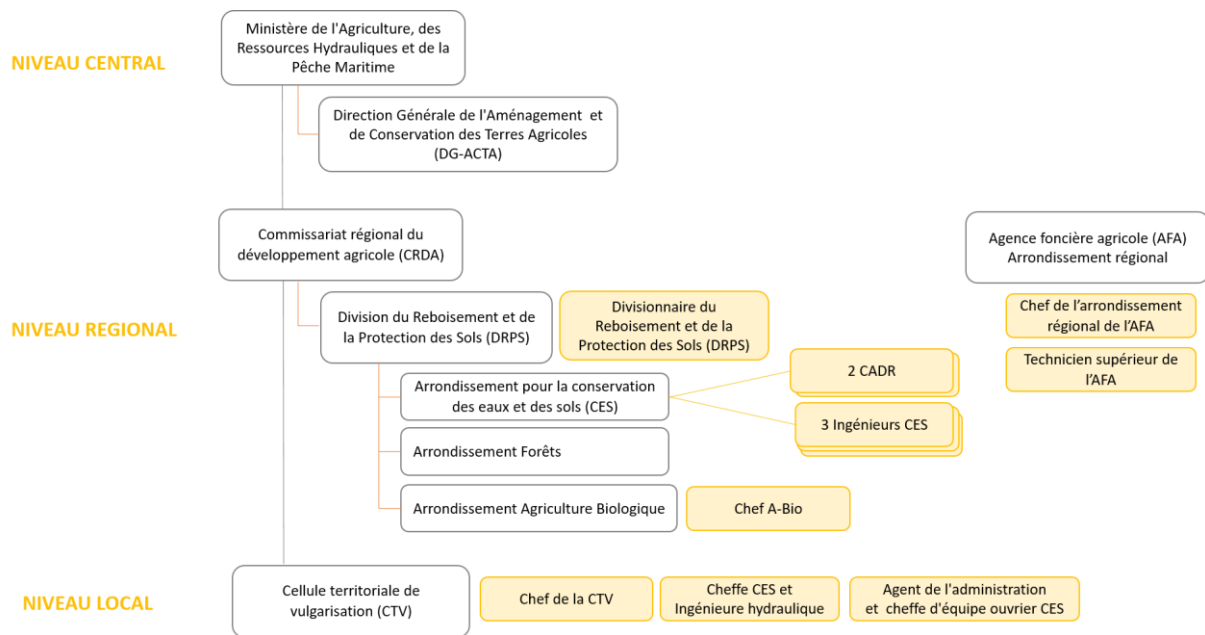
NIVEAU CENTRAL

Ministère de l'Agriculture, des Ressources Hydrauliques et de la Pêche Maritime

Direction Générale de l'Aménagement et de Conservation des Terres Agricoles (DG-ACTA)

Commissariat régional du développement agricole (CRDA)

Agence foncière agricole (AFA) Arrondissement régional

NIVEAU REGIONAL

Division du Reboisement et de la Protection des Sols (DRPS)

Divisionnaire du Reboisement et de la Protection des Sols (DRPS)

Chef de l'arrondissement régional de l'AFA

Technicien supérieur de l'AFA

Arrondissement pour la conservation des eaux et des sols (CES)

2 CADR

3 Ingénieurs CES

Arrondissement Forêts

Arrondissement Agriculture Biologique

Chef A-Bio

NIVEAU LOCAL

Cellule territoriale de vulgarisation (CTV)

Chef de la CTV

Cheffe CES et Ingénieure hydraulique

Agent de l'administration et cheffe d'équipe ouvrier CES